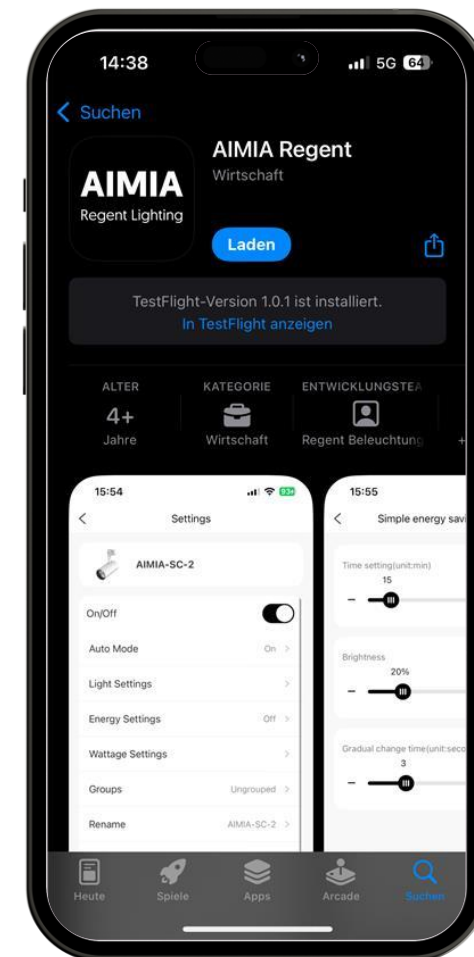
14:38
5G 64

< Suchen

AIMIA
Regent Lighting

AIMIA Regent
Wirtschaft

Laden

TestFlight-Version 1.0.1 ist installiert.
In TestFlight anzeigen

ALTER
4+
Jahre

KATEGORIE
Wirtschaft

ENTWICKLUNGSTEA
Regent Beleuchtung

15:54

Settings

AIMIA-SC-2

On/Off
Auto Mode On
Light Settings
Energy Settings Off
Wattage Settings
Groups Ungrouped
Rename AIMIA-SC-2

15:55

Simple energy sav

Time setting(unit:min)
15

Brightness
20%

Gradual change time(unit:seco
3

Heute
Spiele
Apps
Arcade
Suchen